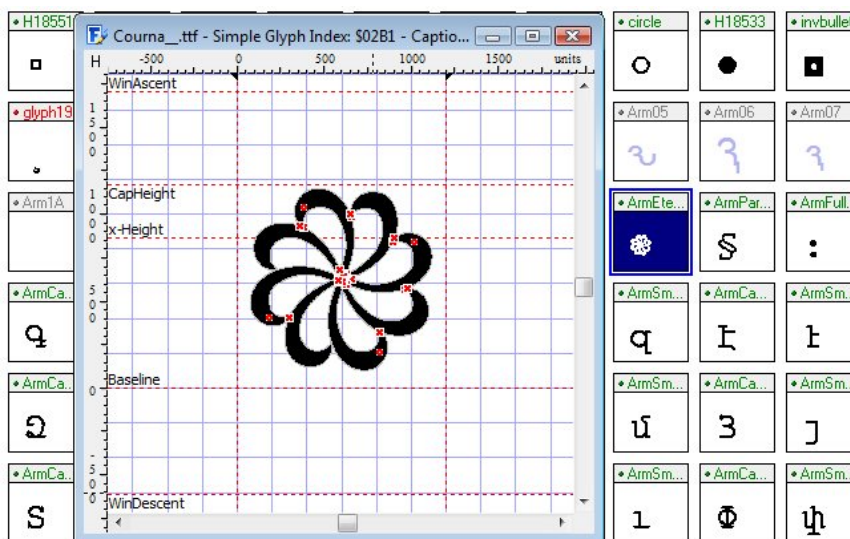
Courna__.ttf - Simple Glyph Index: $02B1 - Captio...

H -500 0 500 1000 1500 units

WinAscent

CapHeight

x-Height

Baseline

WinDescent

1 5 0 0
1 0 0 0
5 0 0
0
-5 0 0

• H18551
• glyph19
• Arm1A
• ArmCa...
• ArmCa...
• ArmCa...

• circle
• H18533
• invbulle
• Arm05
• Arm06
• Arm07
• ArmEte...
• ArmPar...
• ArmFull...
• ArmSm...
• ArmCa...
• ArmSm...
• ArmSm...
• ArmCa...
• ArmSm...
• ArmSm...
• ArmCa...
• ArmSm...